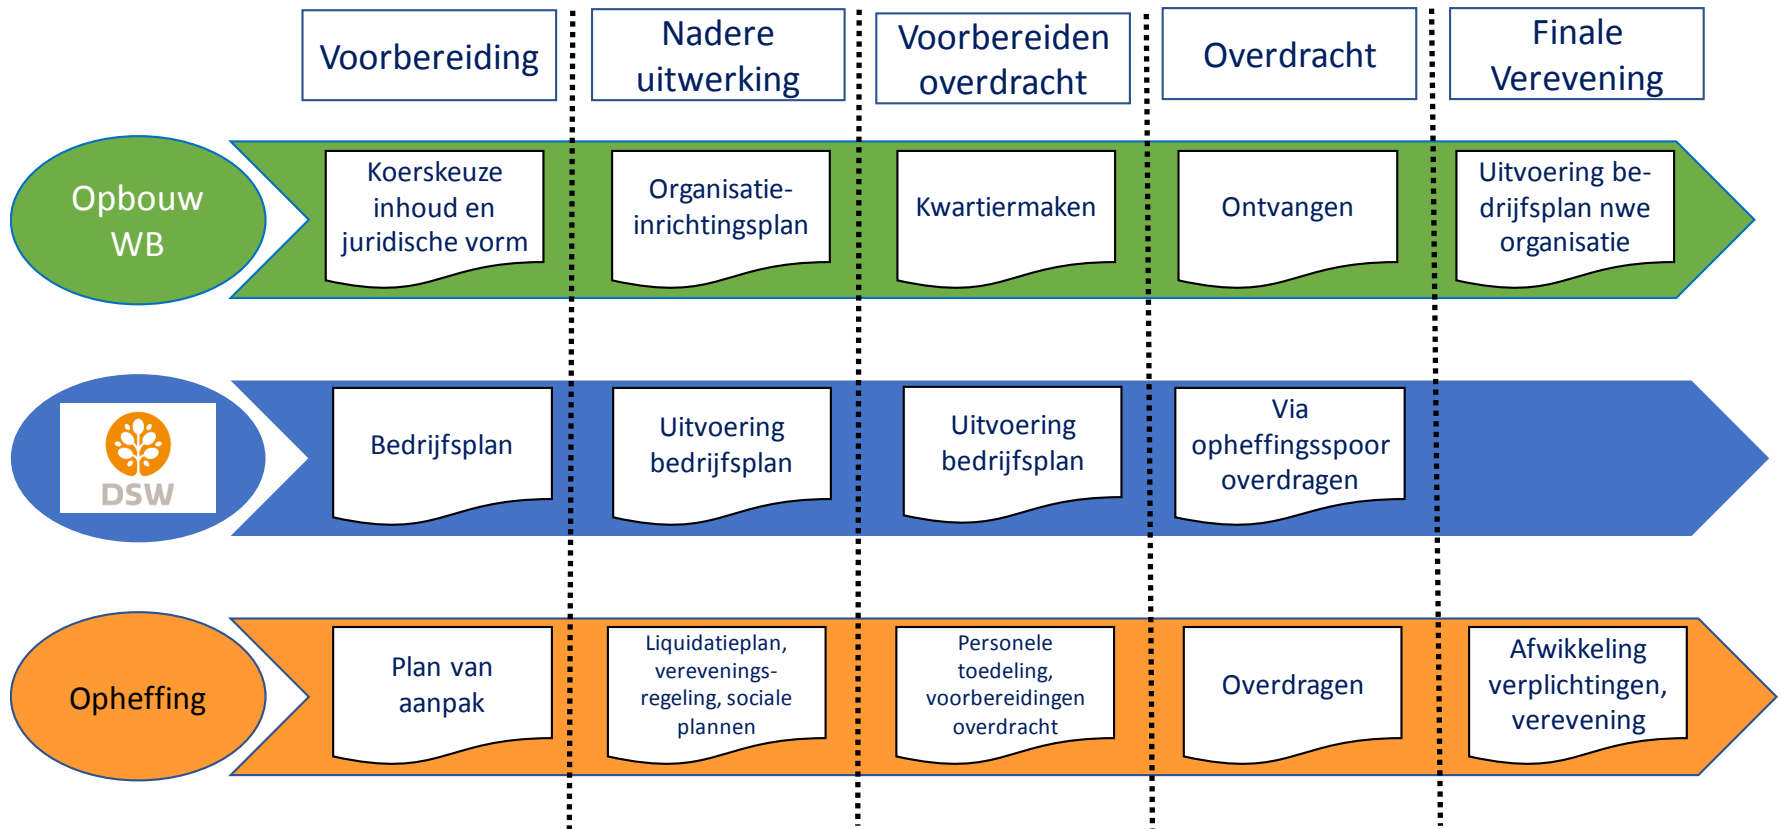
Voorbereiding

Nadere uitwerking

Voorbereiden overdracht

Overdracht

Finale Verevening

Opbouw WB

Koerskeuze inhoud en juridische vorm

Organisatie-inrichtingsplan

Kwartiermaken

Ontvangen

Uitvoering bedrijfsplan nwe organisatie

DSW

Bedrijfsplan

Uitvoering bedrijfsplan

Uitvoering bedrijfsplan

Via opheffingsspoor overdragen

Opheffing

Plan van aanpak

Liquidatieplan, verevenings-regeling, sociale plannen

Personele toedeling, voorbereidingen overdracht

Overdragen

Afwikkeling verplichtingen, verevening